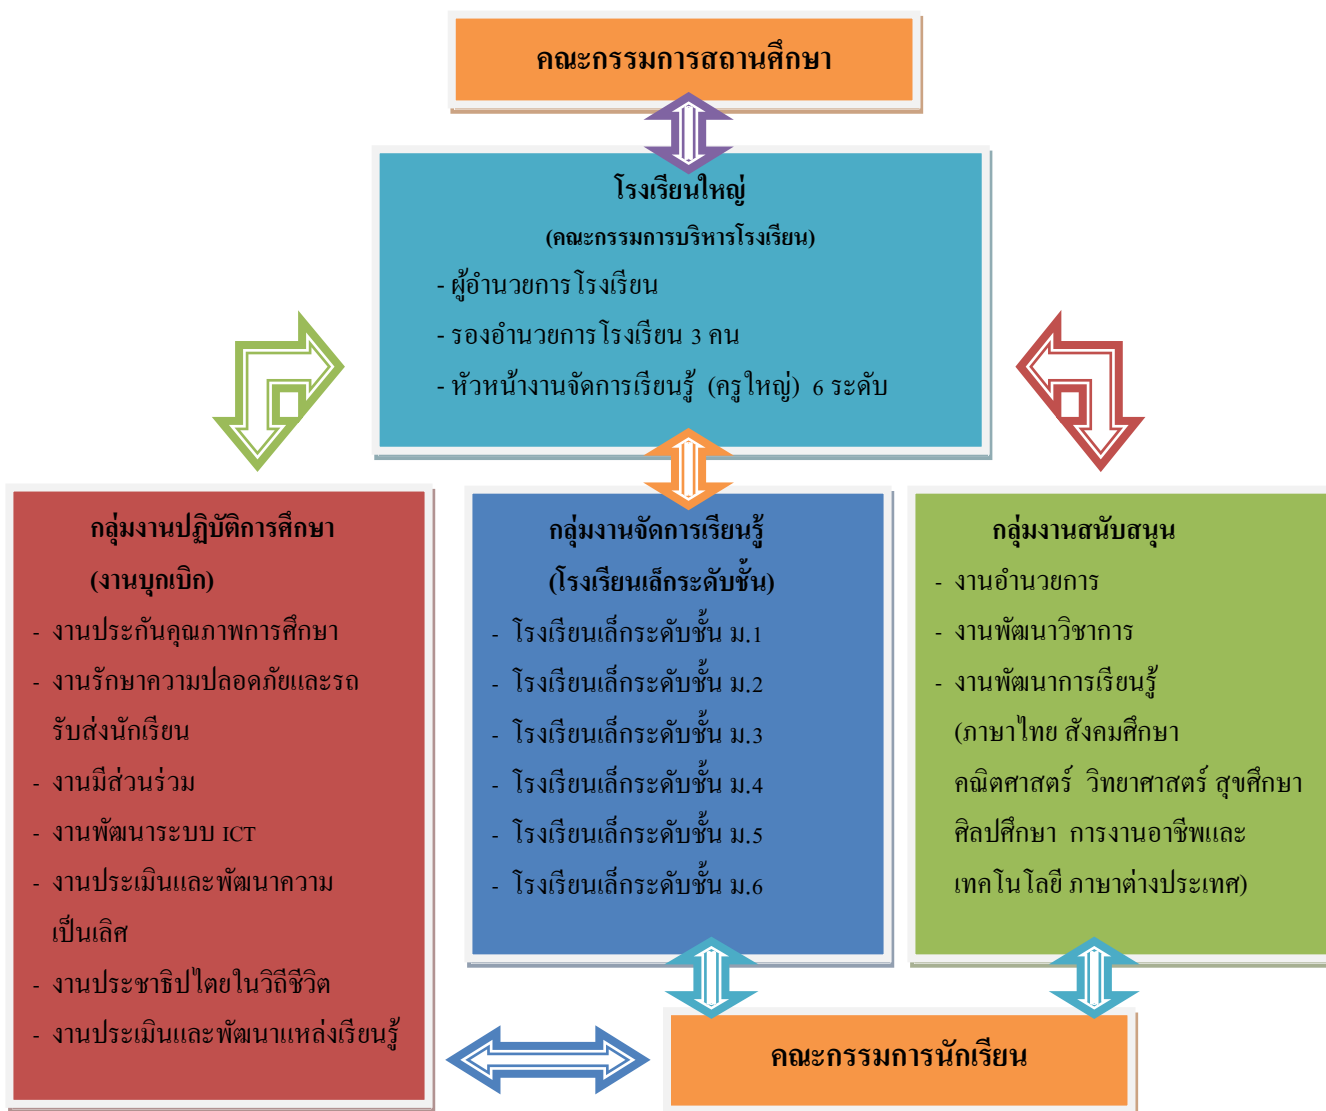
คณะกรรมการสถานศึกษา

โรงเรียนใหญ่
(คณะกรรมการบริหารโรงเรียน)
- ผู้อำนวยการโรงเรียน
- รองอำนวยการโรงเรียน 3 คน
- หัวหน้างานจัดการเรียนรู้ (ครูใหญ่) 6 ระดับ

กลุ่มงานปฏิบัติการศึกษา
(งานบุกเบิก)
- งานประกันคุณภาพการศึกษา
- งานรักษาความปลอดภัยและรถรับส่งนักเรียน
- งานมีส่วนร่วม
- งานพัฒนาระบบ ICT
- งานประเมินและพัฒนาความเป็นเลิศ
- งานประชาธิปไตยในวิถีชีวิต
- งานประเมินและพัฒนาแหล่งเรียนรู้

กลุ่มงานจัดการเรียนรู้
(โรงเรียนเล็กระดับชั้น)
- โรงเรียนเล็กระดับชั้น ม.1
- โรงเรียนเล็กระดับชั้น ม.2
- โรงเรียนเล็กระดับชั้น ม.3
- โรงเรียนเล็กระดับชั้น ม.4
- โรงเรียนเล็กระดับชั้น ม.5
- โรงเรียนเล็กระดับชั้น ม.6

กลุ่มงานสนับสนุน
- งานอำนวยการ
- งานพัฒนาวิชาการ
- งานพัฒนาการเรียนรู้
(ภาษาไทย สังคมศึกษา คณิตศาสตร์ วิทยาศาสตร์ สุขศึกษา ศิลปศึกษา การงานอาชีพและเทคโนโลยี ภาษาต่างประเทศ)

คณะกรรมการนักเรียน